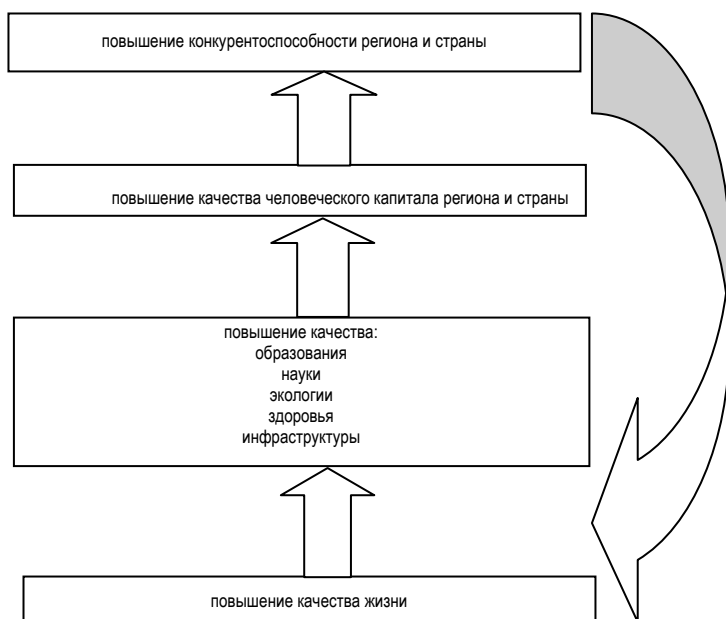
повышение конкурентоспособности региона и страны

повышение качества человеческого капитала региона и страны

повышение качества:
образования
науки
экологии
здоровья
инфраструктуры

повышение качества жизни